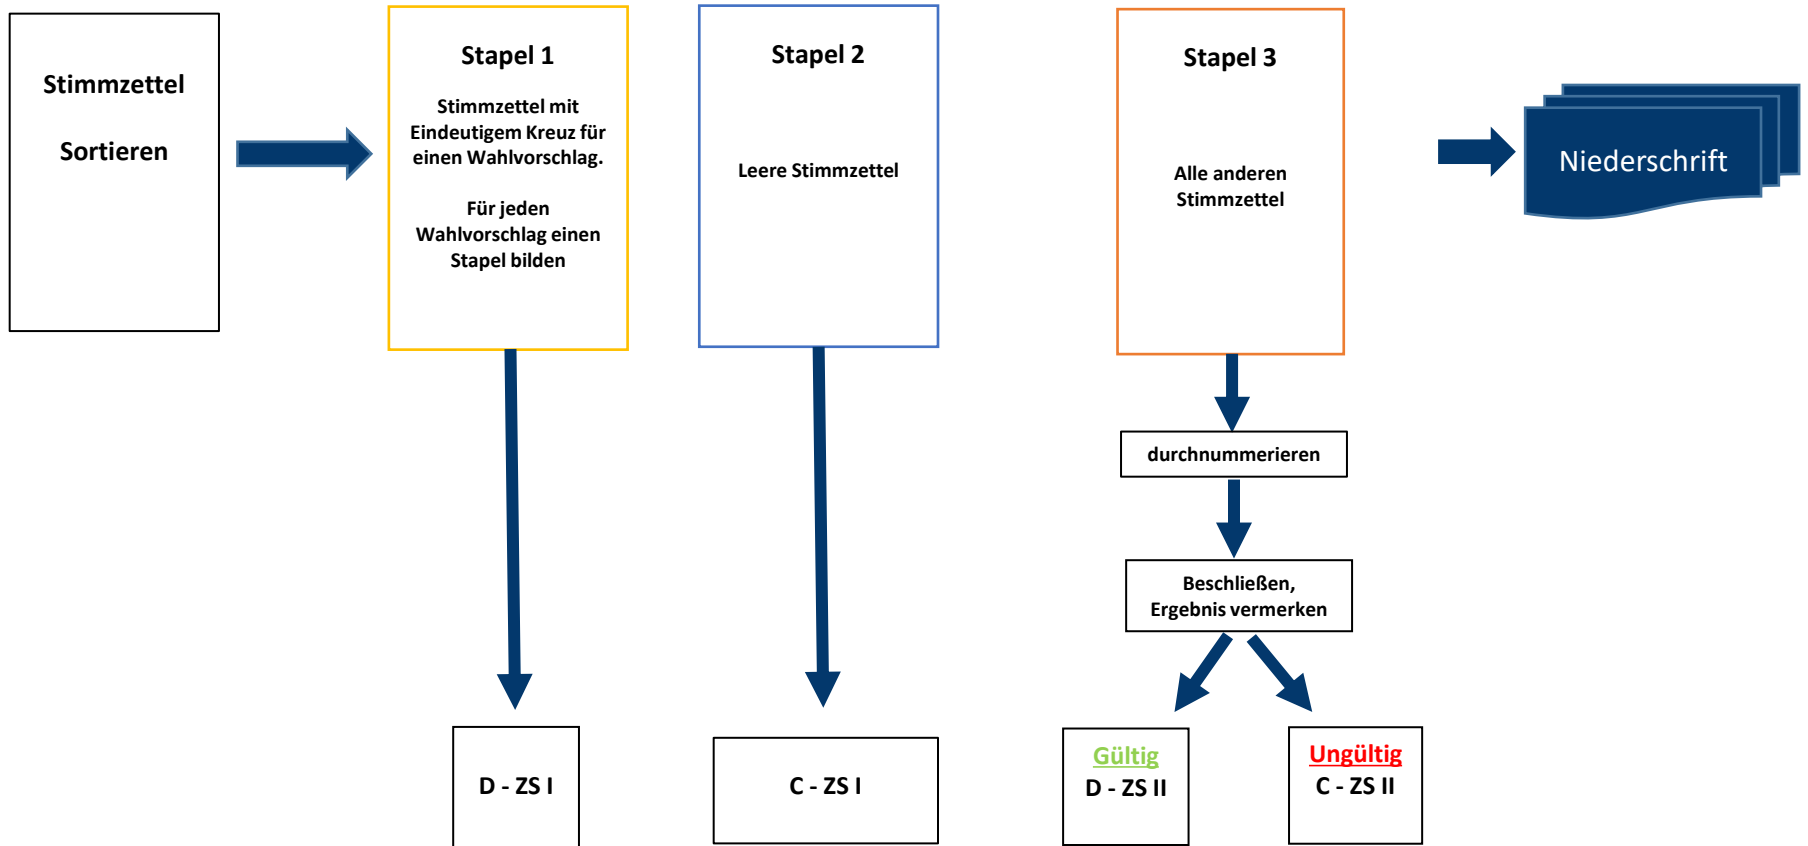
Stimmzettel

Sortieren

Stapel 1

Stimmzettel mit Eindeutigem Kreuz für einen Wahlvorschlag.

Für jeden Wahlvorschlag einen Stapel bilden

Stapel 2

Leere Stimmzettel

Stapel 3

Alle anderen Stimmzettel

Niederschrift

durchnummerieren

Beschließen, Ergebnis vermerken

D - ZS I

C - ZS I

Gültig
D - ZS II

Ungültig
C - ZS II